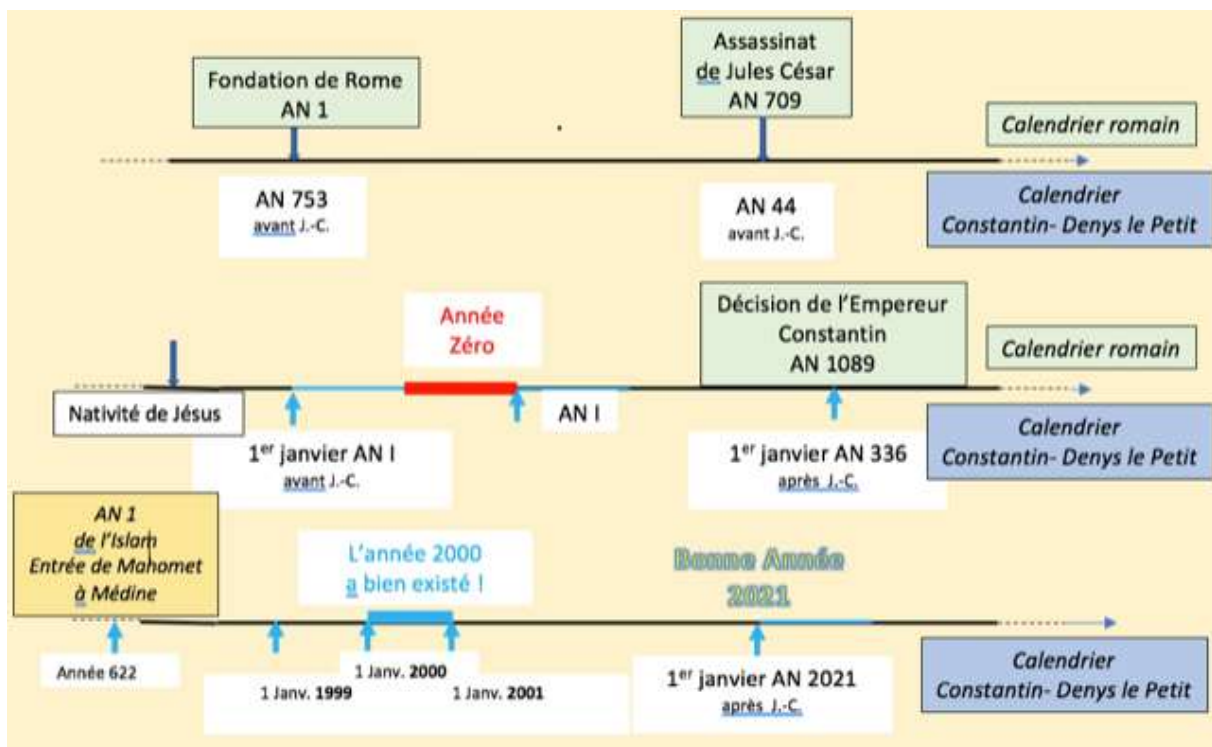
Fondation de Rome
AN 1

Assassinat de Jules César
AN 709

Calendrier romain

AN 753
avant J.-C.

AN 44
avant J.-C.

Calendrier Constantin- Denys le Petit

Année Zéro

Décision de l'Empereur Constantin
AN 1089

Calendrier romain

Nativité de Jésus

AN I

1$^{er}$ janvier AN I
avant J.-C.

1$^{er}$ janvier AN 336
après J.-C.

Calendrier Constantin- Denys le Petit

AN 1 de l'Islam
Entrée de Mahomet à Médine

L'année 2000 a bien existé !

Bonne Année 2021

Année 622

1 Janv. 2000

1 Janv. 1999

1 Janv. 2001

1$^{er}$ janvier AN 2021
après J.-C.

Calendrier Constantin- Denys le Petit